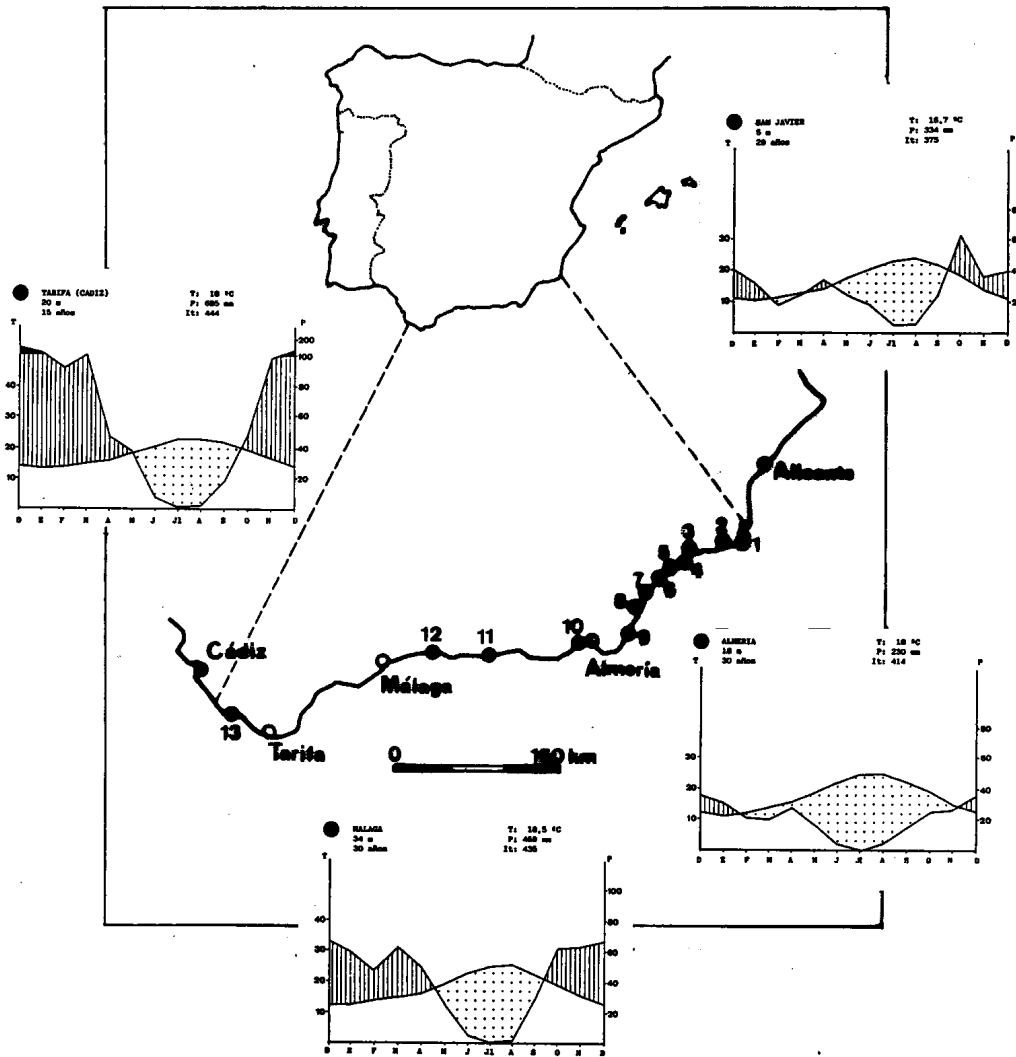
SAN JAVIER
5 m
29 años
T: 18,7 °C
P: 334 mm
It: 375

T
30
20
10
D E F M A M J Jl A S O N D
P

TARIFA (CADIZ)
20 m
15 años
T: 18 °C
P: 685 mm
It: 444

T
40
30
20
10
P
200
100
80
60
40
20
D E F M A M J Jl A S O N D

Alicante
1
2
3
4
5
6
7
8
9
10
Almería
11
12
Málaga
Cádiz
13
Tarifa
0
150 km

ALMERIA
18 m
30 años
T: 18 °C
P: 230 mm
It: 414

T
30
20
10
P
80
60
40
20
D E F M A M J Jl A S O N D

MALAGA
34 m
30 años
T: 18,5 °C
P: 468 mm
It: 435

T
40
30
20
10
P
100
80
60
40
20
D E F M A M J Jl A S O N D